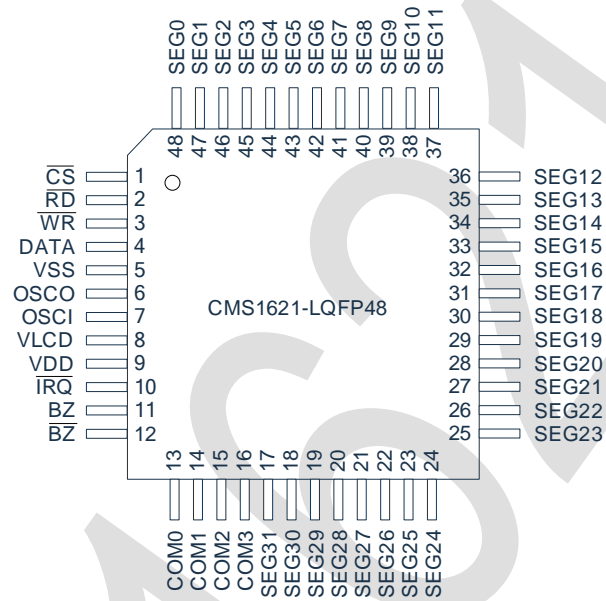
SEG0 SEG1 SEG2 SEG3 SEG4 SEG5 SEG6 SEG7 SEG8 SEG9 SEG10 SEG11

48 47 46 45 44 43 42 41 40 39 38 37

$\overline{CS}$ 1
$\overline{RD}$ 2
$\overline{WR}$ 3
DATA 4
VSS 5
OSCO 6
OSCI 7
VLCD 8
VDD 9
$\overline{IRQ}$ 10
BZ 11
$\overline{BZ}$ 12

CMS1621-LQFP48

36 SEG12
35 SEG13
34 SEG14
33 SEG15
32 SEG16
31 SEG17
30 SEG18
29 SEG19
28 SEG20
27 SEG21
26 SEG22
25 SEG23

13 14 15 16 17 18 19 20 21 22 23 24

COM0 COM1 COM2 COM3 SEG31 SEG30 SEG29 SEG28 SEG27 SEG26 SEG25 SEG24